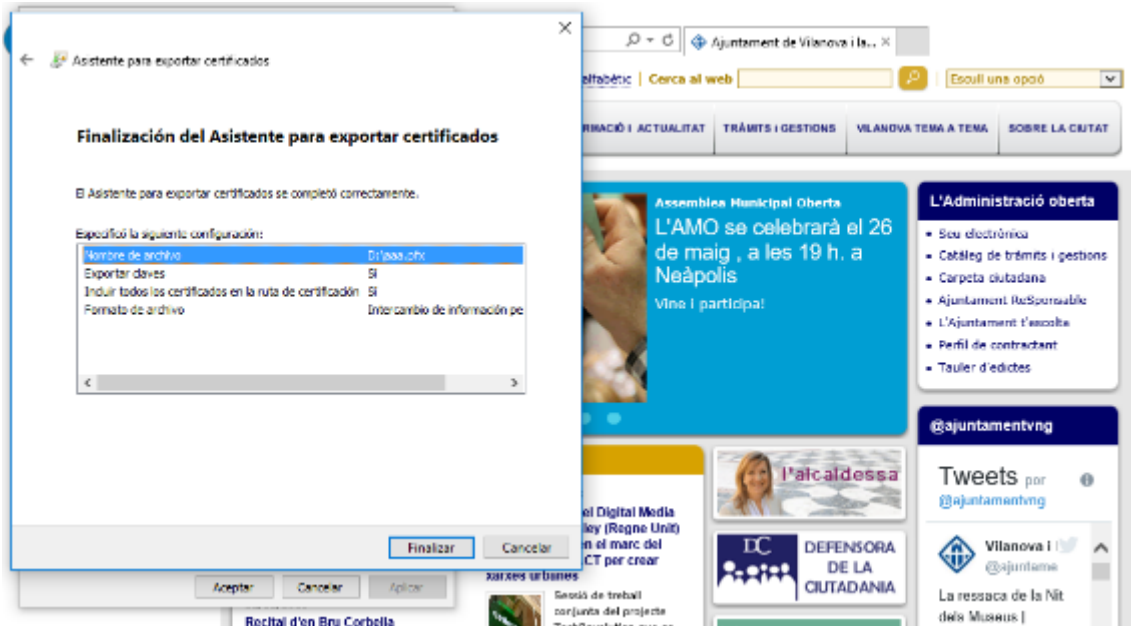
Asistente para exportar certificados

Finalización del Asistente para exportar certificados

El Asistente para exportar certificados se completó correctamente.

Especificó la siguiente configuración:

| | |
|---|---|
| Nombre de archivo | D:\aaa.pfx |
| Exportar claves | Sí |
| Incluir todos los certificados en la ruta de certificación | Sí |
| Formato de archivo | Intercambio de información pe |

Finalizar Cancelar

Aceptar Cancelar Aplicar

Ajuntament de Vilanova i la... ×

alfabètic | Cerca al web

Escull una opció

RMACIÓ I ACTUALITAT TRÀMITS I GESTIONS VILANOVA TEMA A TEMA SOBRE LA CIUTAT

Assemblea Municipal Oberta
L'AMO se celebrarà el 26 de maig , a les 19 h. a Neàpolis
Vine i participa!

L'Administració oberta
Seu electrònica
Catàleg de tràmits i gestions
Carpeta ciutadana
Ajuntament ReSponsable
L'Ajuntament t'escolta
Perfil de contractant
Tauler d'edictes

@ajuntamentvng

Tweets por @ajuntamentvng

Vilanova i l
@ajuntame

La ressaca de la Nit dels Museus |

l'alcaldessa

DC DEFENSORA DE LA CIUTADANIA

el Digital Media
ley (Regne Unit)
en el marc del
CT per crear
xarxes urbanes

Sessió de treball conjunta del projecte

Recital d'en Bru Corbella